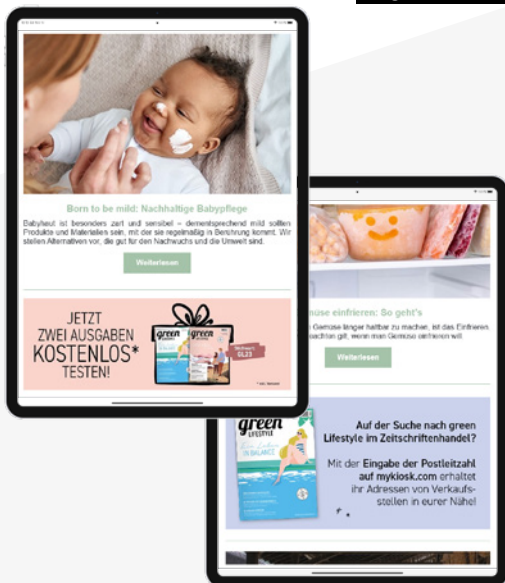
Born to be mild: Nachhaltige Babypflege

Babyhaut ist besonders zart und sensibel – dementsprechend mild sollten Produkte und Materialien sein, mit der sie regelmäßig in Berührung kommt. Wir stellen Alternativen vor, die gut für den Nachwuchs und die Umwelt sind.

Weiterlesen

JETZT ZWEI AUSGABEN KOSTENLOS* TESTEN!

green green

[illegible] GL23

* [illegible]

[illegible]müse einfrieren: So geht's

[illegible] Gemüse länger haltbar zu machen, ist das Einfrieren. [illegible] achten gilt, wenn man Gemüse einfrieren will.

Weiterlesen

green LIFESTYLE

IN BALANCE

Auf der Suche nach green Lifestyle im Zeitschriftenhandel?

Mit der Eingabe der Postleitzahl auf mykiosk.com erhaltet ihr Adressen von Verkaufsstellen in eurer Nähe!